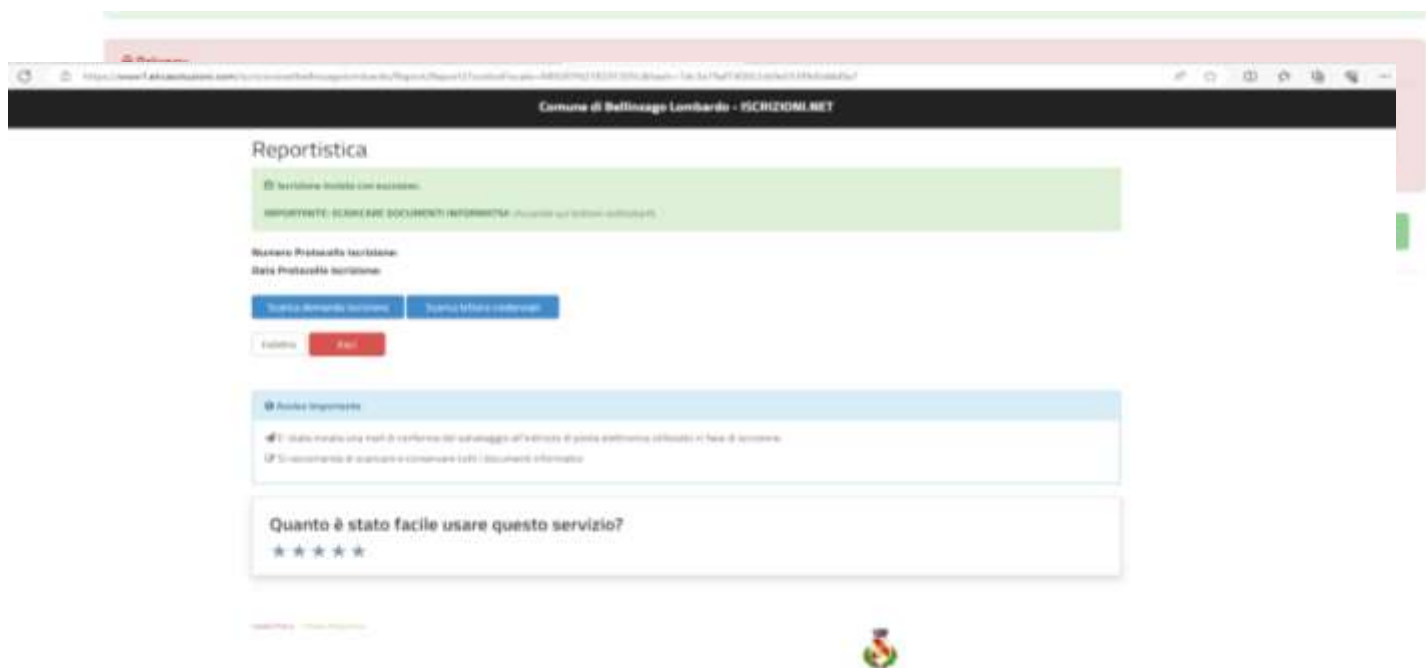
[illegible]

Comune di Bellinzago Lombardo - ISCRIZIONI.NET

Reportistica

Iscrizione Inviata con successo.

IMPORTANTE: SCARICARE DOCUMENTI INFORMATIVA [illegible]

Numero Protocollo Iscrizione:
Data Protocollo Iscrizione:

Scarica domanda iscrizione | Scarica lettera credenziali

Indietro | Esci

Avviso Importante

E' stata inviata una mail di conferma del salvataggio all'indirizzo di posta elettronica utilizzato in fase di iscrizione

Si raccomanda di scaricare e conservare tutti i documenti informativi

Quanto è stato facile usare questo servizio?
★★★★★

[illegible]